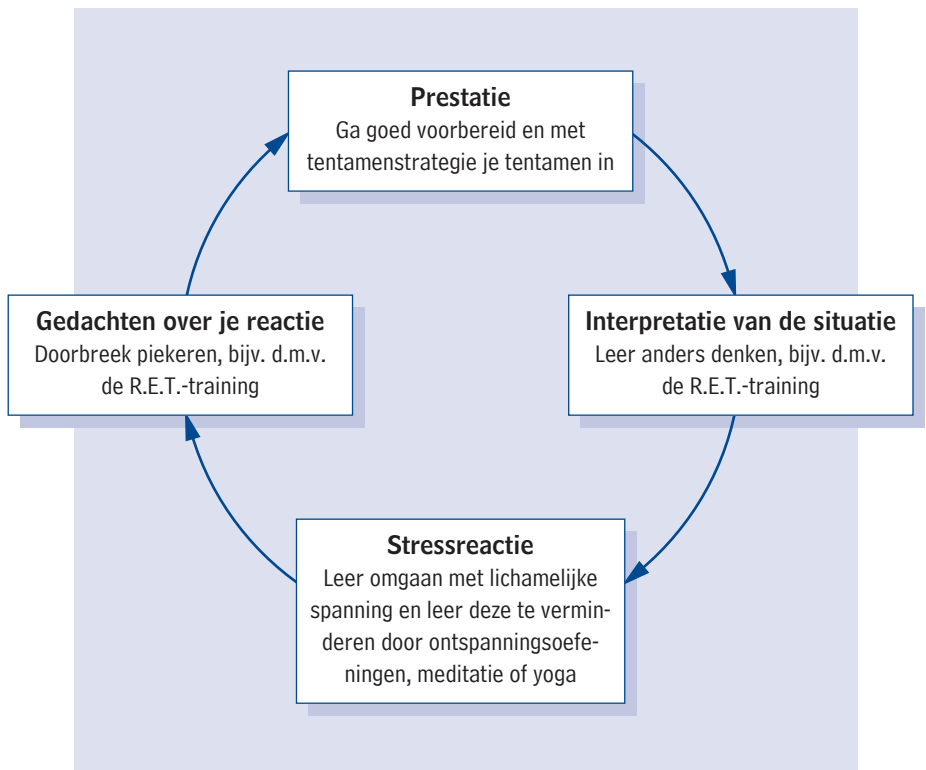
**Prestatie**
Ga goed voorbereid en met tentamenstrategie je tentamen in

**Interpretatie van de situatie**
Leer anders denken, bijv. d.m.v. de R.E.T.-training

**Stressreactie**
Leer omgaan met lichamelijke spanning en leer deze te verminderen door ontspanningsoefeningen, meditatie of yoga

**Gedachten over je reactie**
Doorbreek piekeren, bijv. d.m.v. de R.E.T.-training